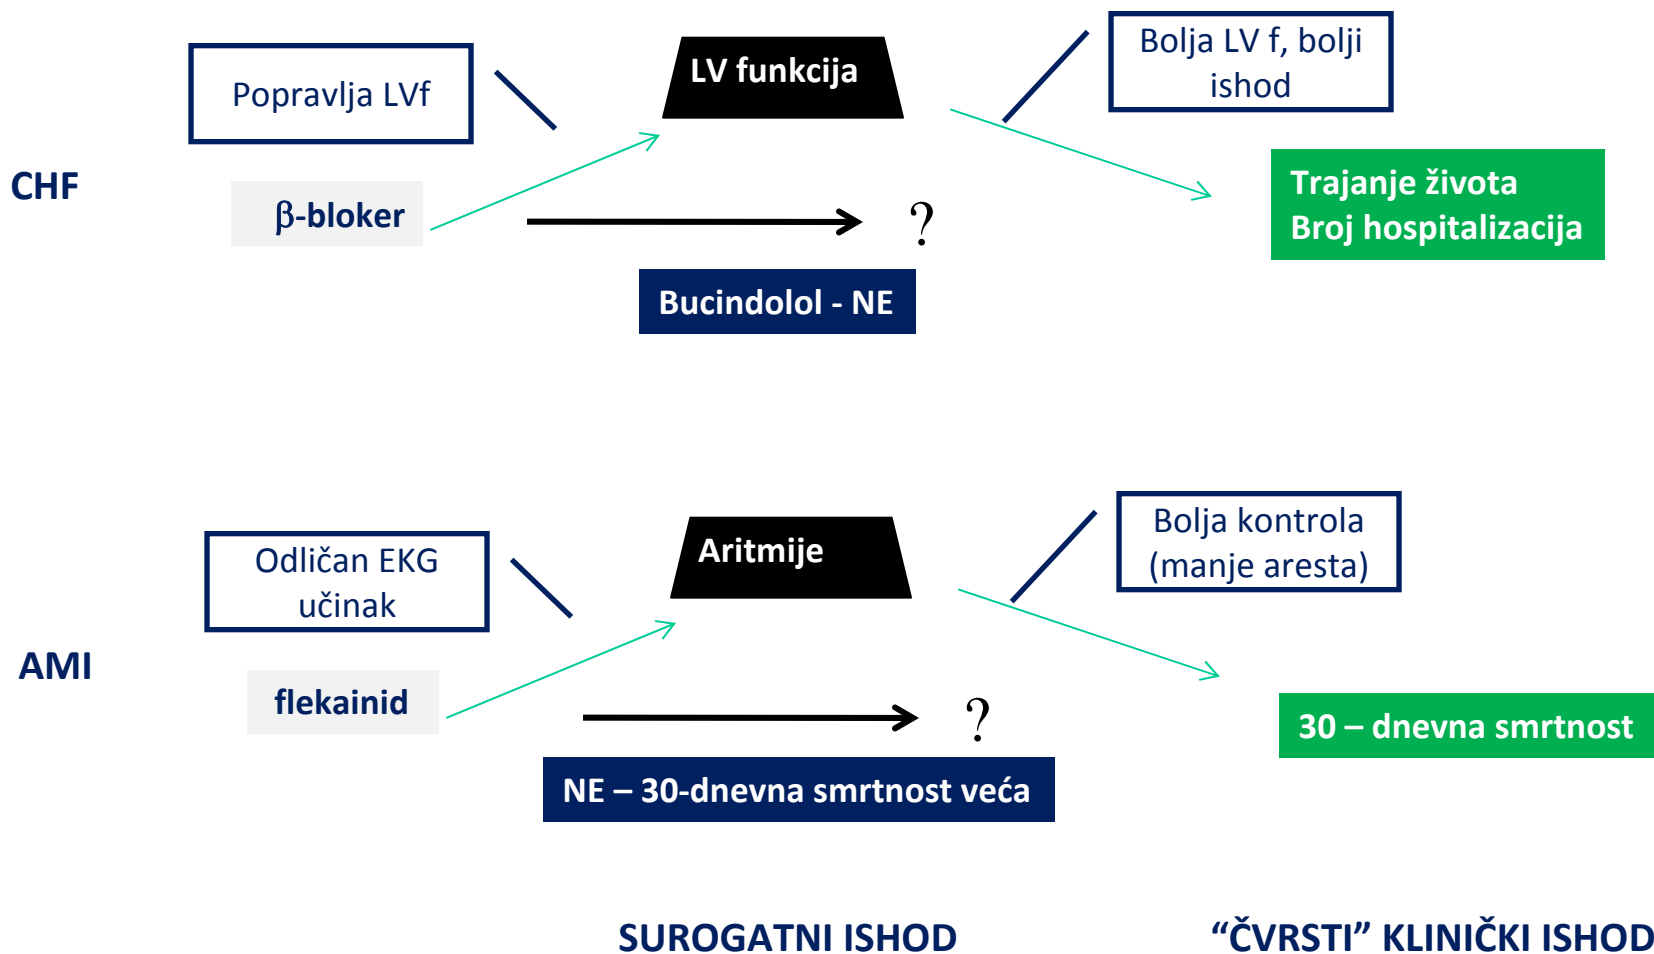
Popravlja LVf

LV funkcija

Bolja LV f, bolji ishod

CHF

β-bloker

?

Trajanje života
Broj hospitalizacija

Bucindolol - NE

Odličan EKG učinak

Aritmije

Bolja kontrola (manje aresta)

AMI

flekainid

?

30 – dnevna smrtnost

NE – 30-dnevna smrtnost veća

SUROGATNI ISHOD

“ČVRSTI” KLINIČKI ISHOD